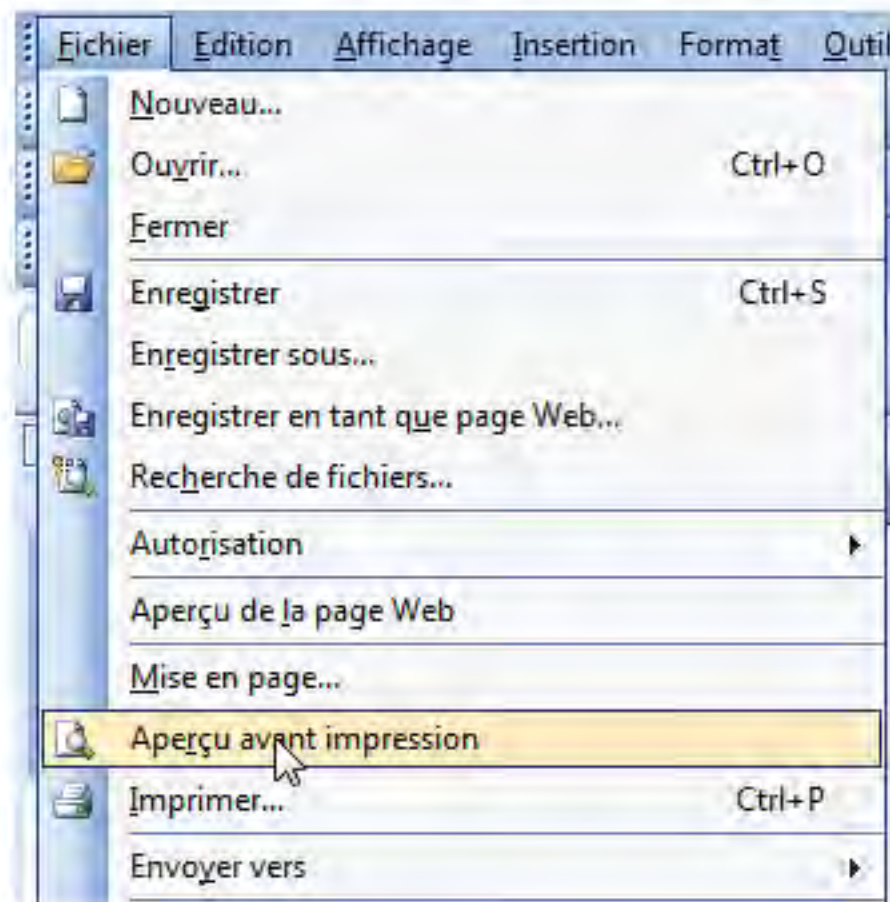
Fichier Edition Affichage Insertion Format Outil

Nouveau...
Ouvrir... Ctrl+O
Fermer
Enregistrer Ctrl+S
Enregistrer sous...
Enregistrer en tant que page Web...
Recherche de fichiers...
Autorisation
Aperçu de la page Web
Mise en page...
Aperçu avant impression
Imprimer... Ctrl+P
Envoyer vers